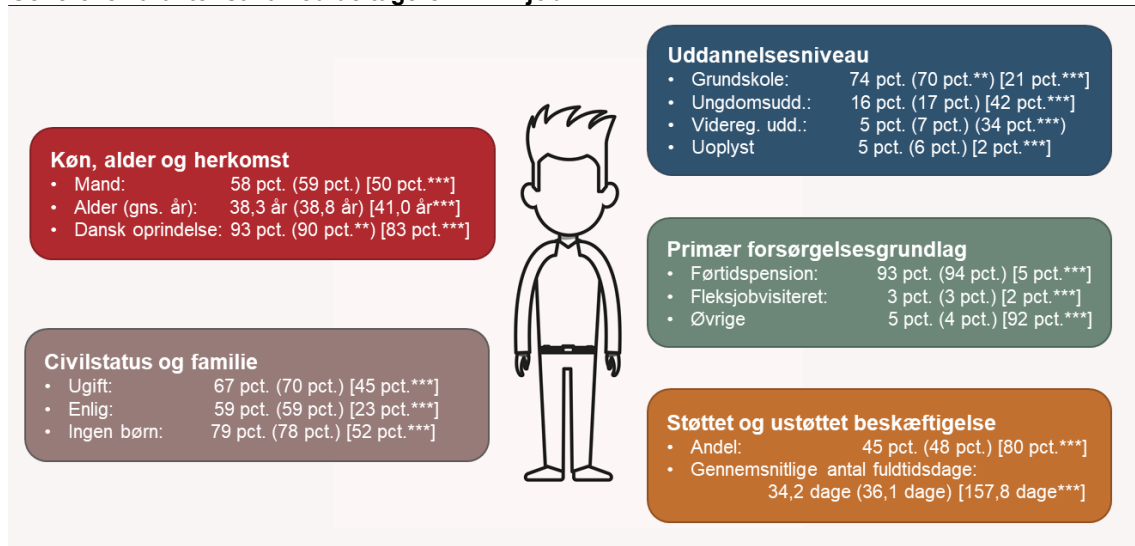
Køn, alder og herkomst
- Mand: 58 pct. (59 pct.) [50 pct.***]
- Alder (gns. år): 38,3 år (38,8 år) [41,0 år***]
- Dansk oprindelse: 93 pct. (90 pct.**) [83 pct.***]

Civilstatus og familie
- Ugift: 67 pct. (70 pct.) [45 pct.***]
- Enlig: 59 pct. (59 pct.) [23 pct.***]
- Ingen børn: 79 pct. (78 pct.) [52 pct.***]

Uddannelsesniveau
- Grundskole: 74 pct. (70 pct.**) [21 pct.***]
- Ungdomsudd.: 16 pct. (17 pct.) [42 pct.***]
- Videreg. udd.: 5 pct. (7 pct.) (34 pct.***)
- Uoplyst 5 pct. (6 pct.) [2 pct.***]

Primær forsørgelsesgrundlag
- Førtidspension: 93 pct. (94 pct.) [5 pct.***]
- Fleksjobvisiteret: 3 pct. (3 pct.) [2 pct.***]
- Øvrige 5 pct. (4 pct.) [92 pct.***]

Støttet og ustøttet beskæftigelse
- Andel: 45 pct. (48 pct.) [80 pct.***]
- Gennemsnitlige antal fuldtidsdage: 34,2 dage (36,1 dage) [157,8 dage***]